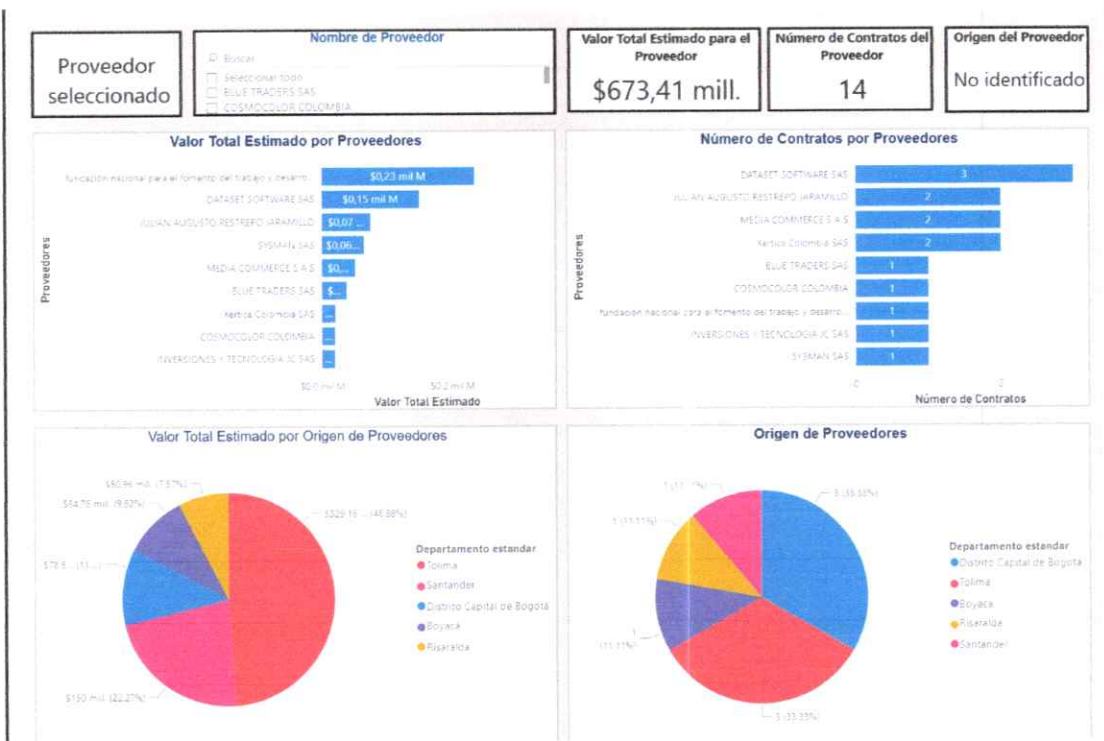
Proveedor seleccionado

Nombre de Proveedor
Buscar
Seleccionar todo
BLUE TRADERS SAS
COSMOCOLOR COLOMBIA

Valor Total Estimado para el Proveedor
$673,41 mill.

Número de Contratos del Proveedor
14

Origen del Proveedor
No identificado

Valor Total Estimado por Proveedores
Proveedores
fundación nacional para el fomento del trabajo y desarro... $0,23 mil M
DATASET SOFTWARE SAS $0,15 mil M
JULIAN AUGUSTO RESTREPO JARAMILLO $0,07 ...
SYSMAN SAS $0,06...
MEDIA COMMERCE S A S $0,...
BLUE TRADERS SAS $...
Xertica Colombia SAS ...
COSMOCOLOR COLOMBIA ...
INVERSIONES Y TECNOLOGIA JC SAS ...
$0,0 mil M
$0,2 mil M
Valor Total Estimado

Número de Contratos por Proveedores
Proveedores
DATASET SOFTWARE SAS 3
JULIAN AUGUSTO RESTREPO JARAMILLO 2
MEDIA COMMERCE S A S 2
Xertica Colombia SAS 2
BLUE TRADERS SAS 1
COSMOCOLOR COLOMBIA 1
fundación nacional para el fomento del trabajo y desarro... 1
INVERSIONES Y TECNOLOGIA JC SAS 1
SYSMAN SAS 1
0
2
Número de Contratos

Valor Total Estimado por Origen de Proveedores
$50,96 mil. (7,57%)
$64,76 mil. (9,62%)
$78,5 ... (11,...)
$329,16 ... (48,88%)
$150 mil. (22,27%)
Departamento estandar
Tolima
Santander
Distrito Capital de Bogotá
Boyacá
Risaralda

Origen de Proveedores
1 (11,11%)
3 (33,33%)
1 (11,11%)
1 (11,11%)
3 (33,33%)
Departamento estandar
Distrito Capital de Bogotá
Tolima
Boyacá
Risaralda
Santander